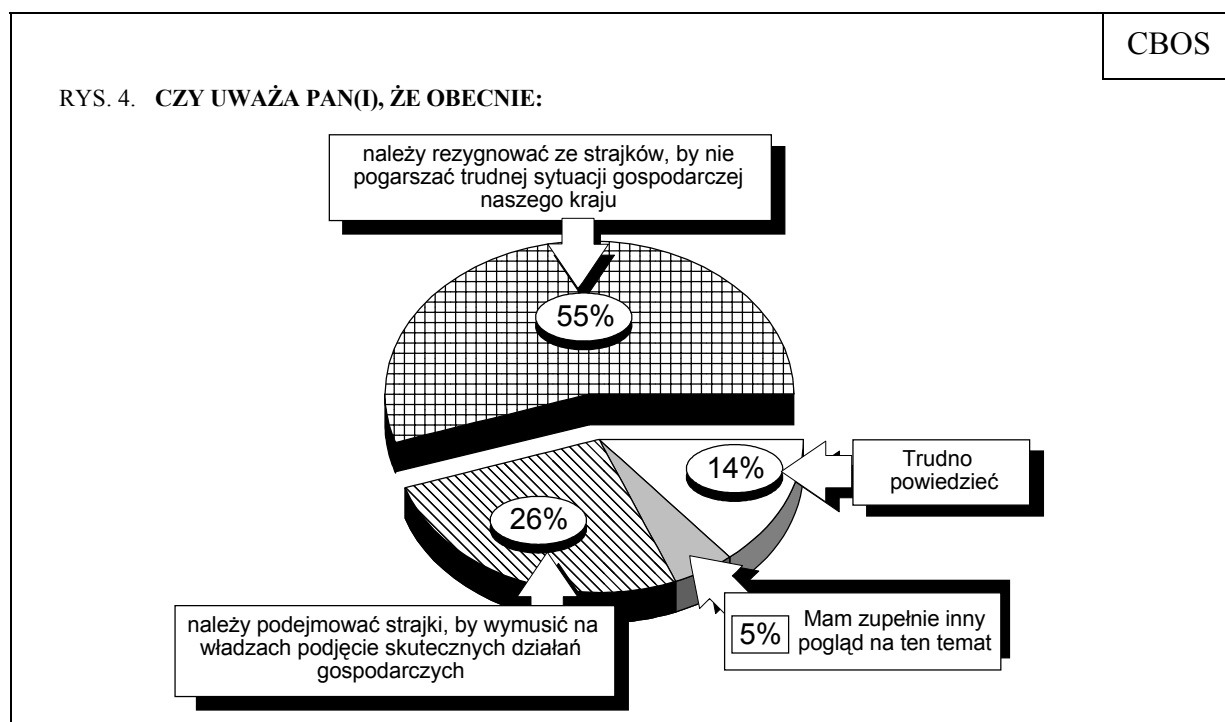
CBOS

RYS. 4. **CZY UWAŻA PAN(I), ŻE OBECNIE:**

należy rezygnować ze strajków, by nie pogarszać trudnej sytuacji gospodarczej naszego kraju

55%

14%

Trudno powiedzieć

26%

należy podejmować strajki, by wymusić na władzach podjęcie skutecznych działań gospodarczych

5%

Mam zupełnie inny pogląd na ten temat